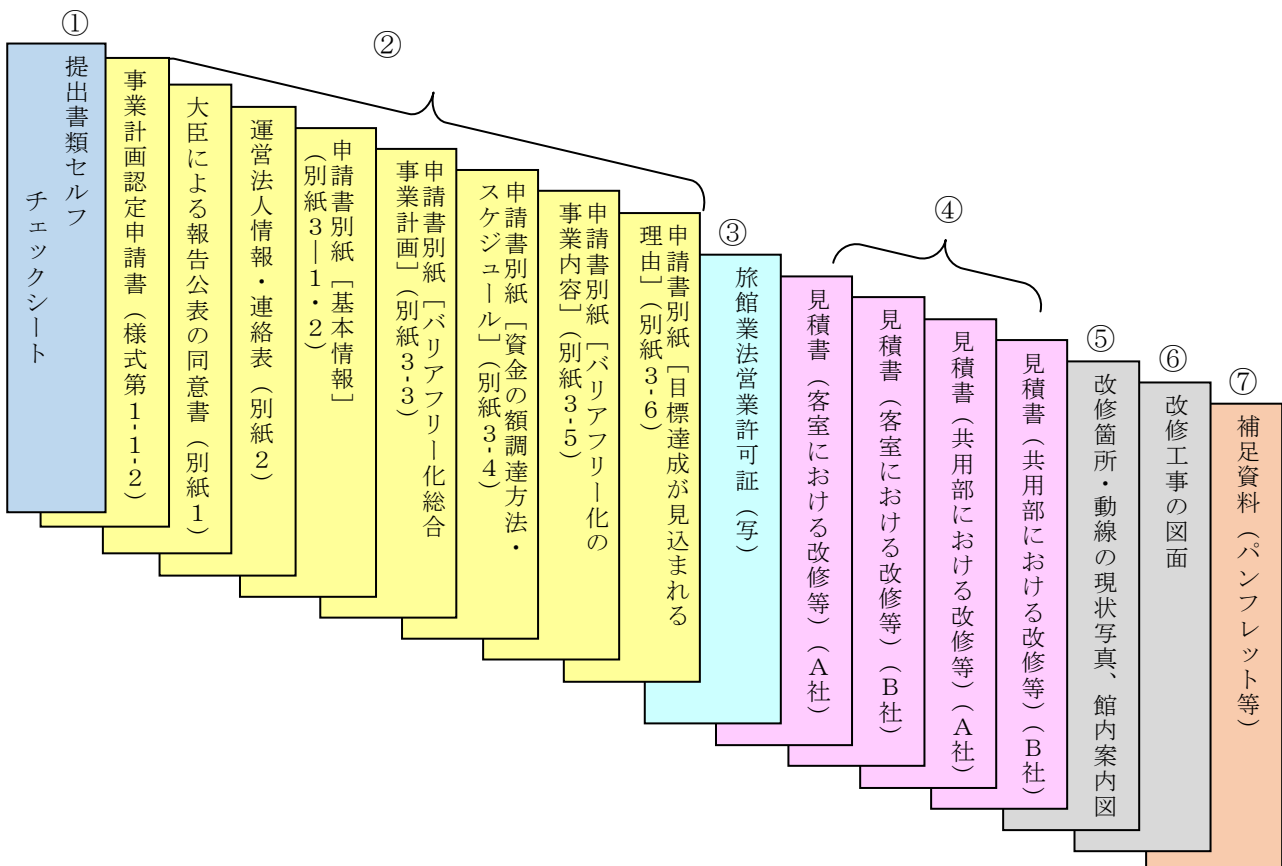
①
提出書類セルフチェックシート

②
事業計画認定申請書（様式第１-１-２）
大臣による報告公表の同意書（別紙１）
運営法人情報・連絡表（別紙２）
申請書別紙［基本情報］（別紙３−１・２）
申請書別紙［バリアフリー化総合事業計画］（別紙３-３）
申請書別紙［資金の額調達方法・スケジュール］（別紙３-４）
申請書別紙［バリアフリー化の事業内容］（別紙３-５）
申請書別紙［目標達成が見込まれる理由］（別紙３-６）

③
旅館業法営業許可証（写）

④
見積書（客室における改修等）（Ａ社）
見積書（客室における改修等）（Ｂ社）
見積書（共用部における改修等）（Ａ社）
見積書（共用部における改修等）（Ｂ社）

⑤
改修箇所・動線の現状写真、館内案内図

⑥
改修工事の図面

⑦
補足資料（パンフレット等）